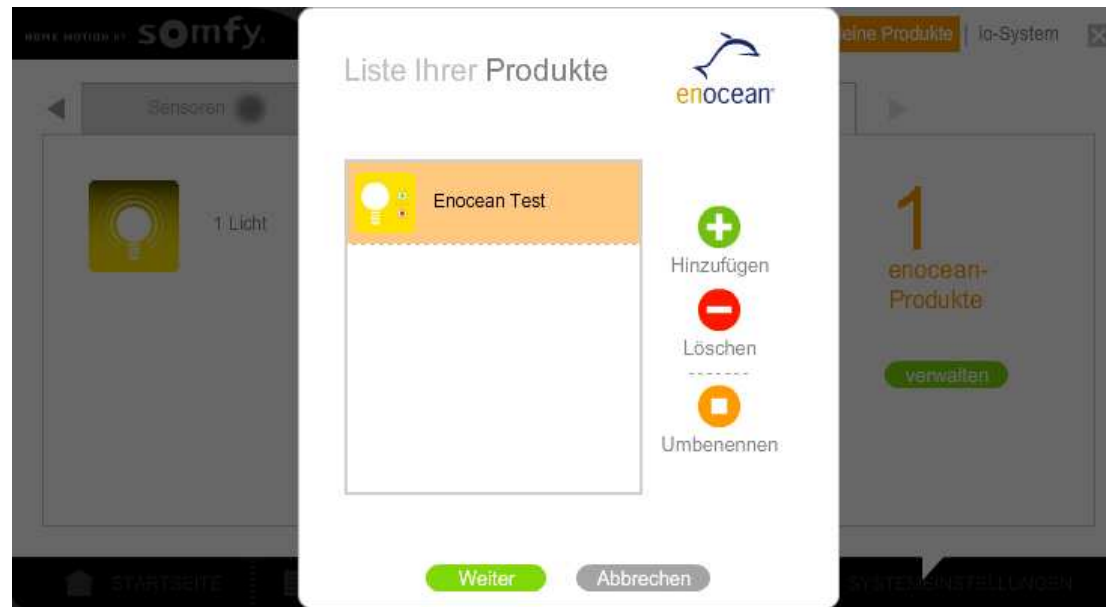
HOME MOTION BY somfy

eine Produkte | io-System

Sensoren

1 Licht

Liste Ihrer Produkte

enocean

Enocean Test

Hinzufügen

Löschen

Umbenennen

1

enocean-Produkte

verwalten

STARTSEITE

SYSTEMEINSTELLUNGEN

Weiter

Abbrechen